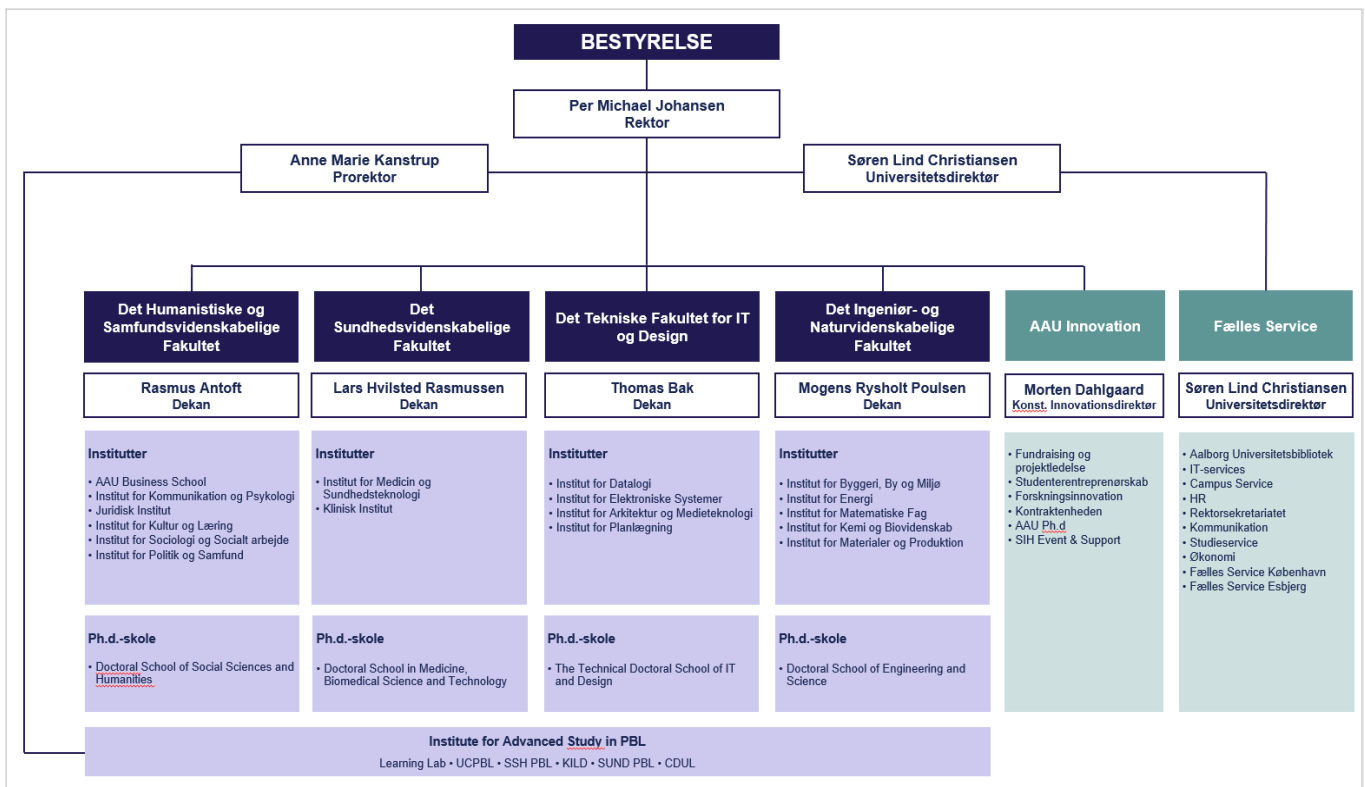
BESTYRELSE

Per Michael Johansen
Rektor

Anne Marie Kanstrup
Prorektor

Søren Lind Christiansen
Universitetsdirektør

Det Humanistiske og Samfundsvidenskabelige Fakultet

Rasmus Antoft
Dekan

Institutter

• AAU Business School
• Institut for Kommunikation og Psykologi
• Juridisk Institut
• Institut for Kultur og Læring
• Institut for Sociologi og Socialt arbejde
• Institut for Politik og Samfund

Ph.d.-skole

• Doctoral School of Social Sciences and Humanities

Det Sundhedsvidenskabelige Fakultet

Lars Hvilsted Rasmussen
Dekan

Institutter

• Institut for Medicin og Sundhedsteknologi
• Klinisk Institut

Ph.d.-skole

• Doctoral School in Medicine, Biomedical Science and Technology

Det Tekniske Fakultet for IT og Design

Thomas Bak
Dekan

Institutter

• Institut for Datalogi
• Institut for Elektroniske Systemer
• Institut for Arkitektur og Medieteknologi
• Institut for Planlægning

Ph.d.-skole

• The Technical Doctoral School of IT and Design

Det Ingeniør- og Naturvidenskabelige Fakultet

Mogens Rysholt Poulsen
Dekan

Institutter

• Institut for Byggeri, By og Miljø
• Institut for Energi
• Institut for Matematiske Fag
• Institut for Kemi og Biovidenskab
• Institut for Materialer og Produktion

Ph.d.-skole

• Doctoral School of Engineering and Science

AAU Innovation

Morten Dahlgaard
Konst. Innovationsdirektør

• Fundraising og projektledelse
• Studenterentreprenørskab
• Forskningsinnovation
• Kontraktenheden
• AAU Ph.d
• SIH Event & Support

Fælles Service

Søren Lind Christiansen
Universitetsdirektør

• Aalborg Universitetsbibliotek
• IT-services
• Campus Service
• HR
• Rektorsekretariatet
• Kommunikation
• Studieservice
• Økonomi
• Fælles Service København
• Fælles Service Esbjerg

Institute for Advanced Study in PBL
Learning Lab • UCPBL • SSH PBL • KILD • SUND PBL • CDUL